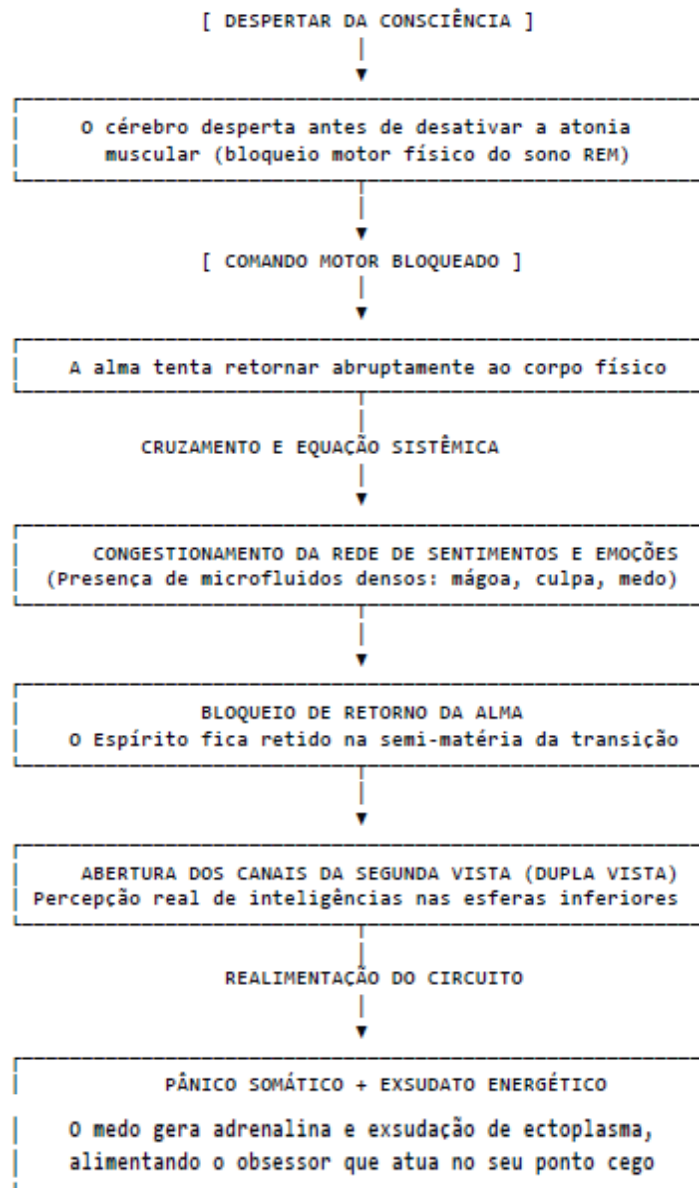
[ DESPERTAR DA CONSCIÊNCIA ]

O cérebro desperta antes de desativar a atonia muscular (bloqueio motor físico do sono REM)

[ COMANDO MOTOR BLOQUEADO ]

A alma tenta retornar abruptamente ao corpo físico

CRUZAMENTO E EQUAÇÃO SISTÊMICA

CONGESTIONAMENTO DA REDE DE SENTIMENTOS E EMOÇÕES
(Presença de microfluidos densos: mágoa, culpa, medo)

BLOQUEIO DE RETORNO DA ALMA
O Espírito fica retido na semi-matéria da transição

ABERTURA DOS CANAIS DA SEGUNDA VISTA (DUPLA VISTA)
Percepção real de inteligências nas esferas inferiores

REALIMENTAÇÃO DO CIRCUITO

PÂNICO SOMÁTICO + EXSUDATO ENERGÉTICO

O medo gera adrenalina e exsudação de ectoplasma, alimentando o obsessor que atua no seu ponto cego